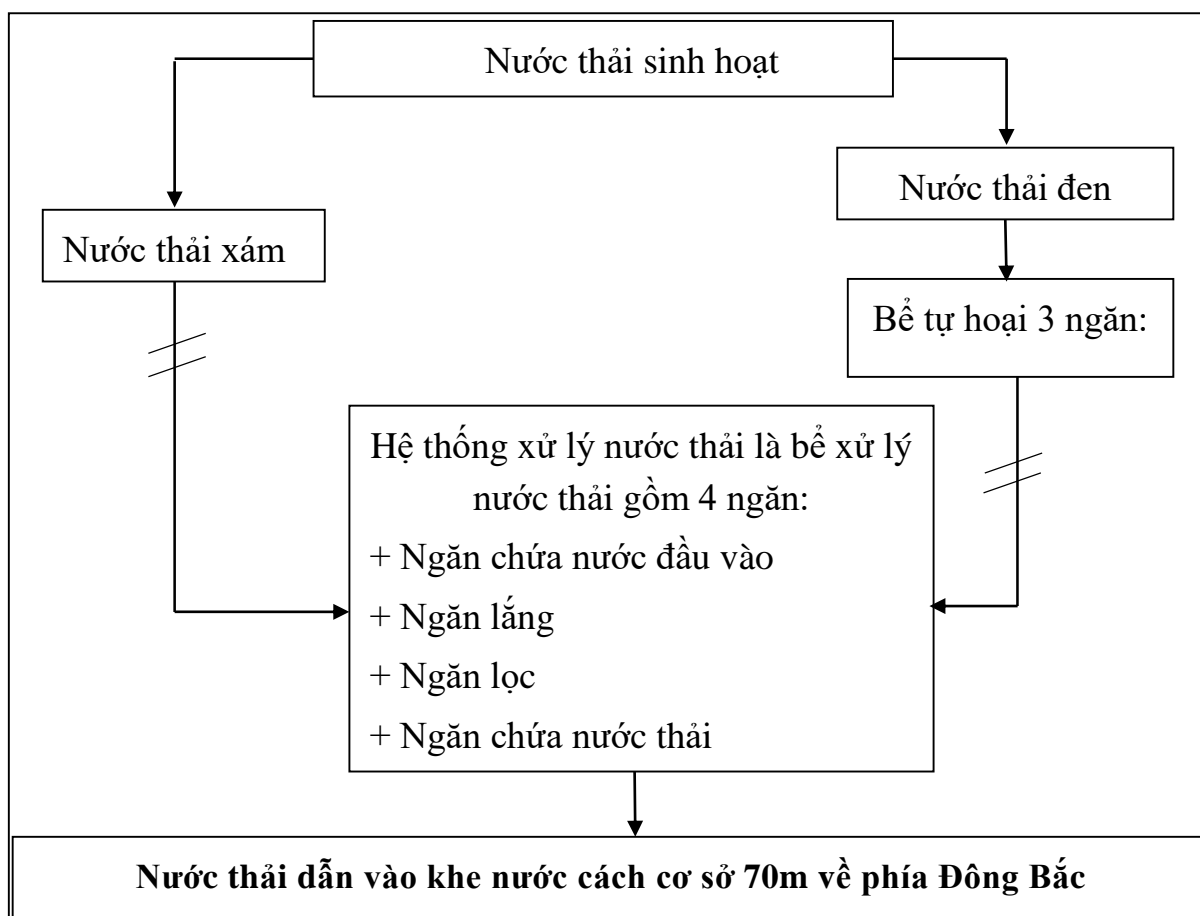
Nước thải sinh hoạt

Nước thải xám

Nước thải đen

Bể tự hoại 3 ngăn:

Hệ thống xử lý nước thải là bể xử lý nước thải gồm 4 ngăn:
+ Ngăn chứa nước đầu vào
+ Ngăn lắng
+ Ngăn lọc
+ Ngăn chứa nước thải

**Nước thải dẫn vào khe nước cách cơ sở 70m về phía Đông Bắc**